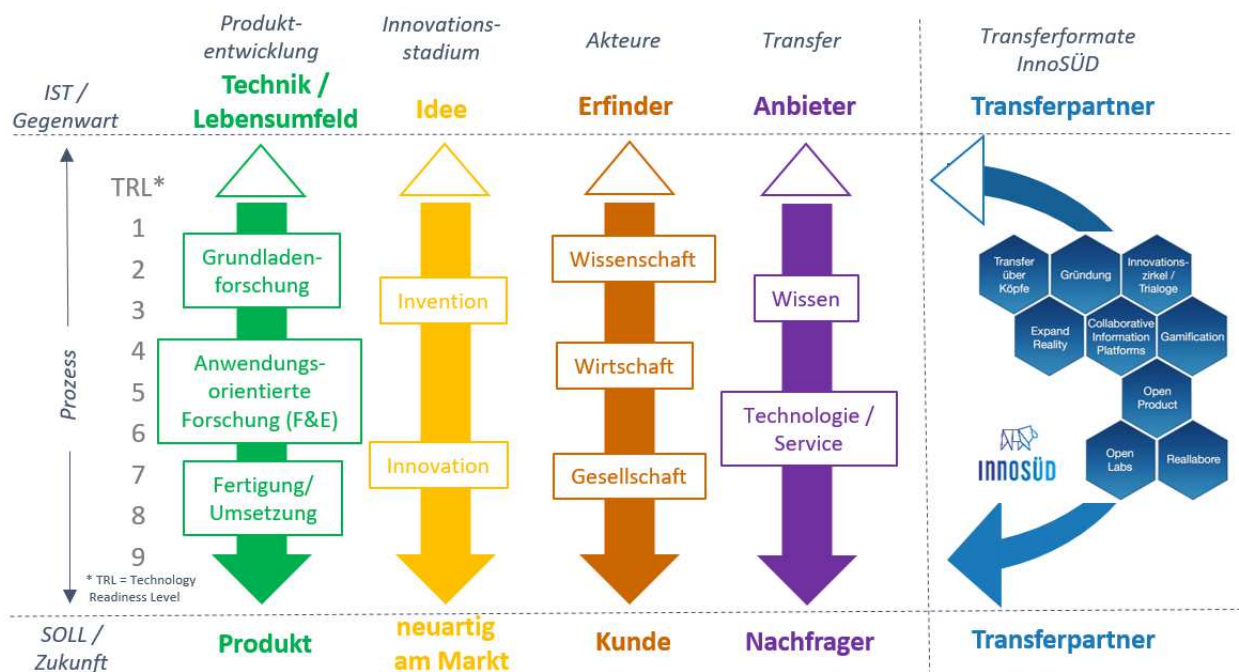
Produktentwicklung | Innovationsstadium | Akteure | Transfer | Transferformate InnoSÜD

IST / Gegenwart

Technik / Lebensumfeld

Idee

Erfinder

Anbieter

Transferpartner

TRL*

1
2
3
4
5
6
7
8
9

Prozess

Grundladenforschung

Anwendungsorientierte Forschung (F&E)

Fertigung/ Umsetzung

Invention

Innovation

Wissenschaft

Wirtschaft

Gesellschaft

Wissen

Technologie / Service

Transfer über Köpfe

Gründung

Innovationszirkel / Trialoge

Expand Reality

Collaborative Information Platforms

Gamification

Open Product

Open Labs

Reallabore

INNOSÜD

* TRL = Technology Readiness Level

SOLL / Zukunft

Produkt

neuartig am Markt

Kunde

Nachfrager

Transferpartner